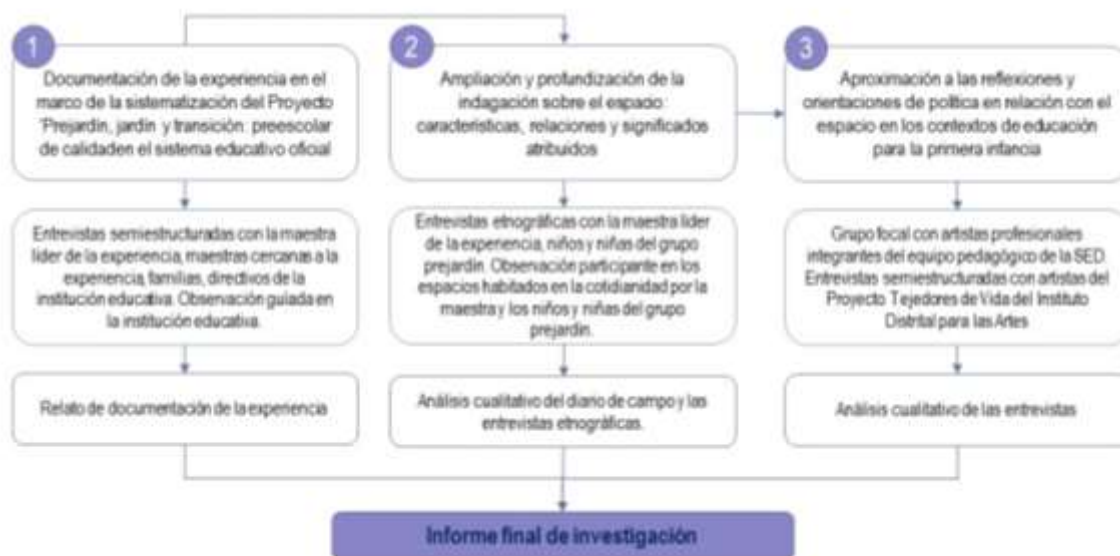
1

Documentación de la experiencia en el marco de la sistematización del Proyecto 'Prejardín, jardín y transición: preescolar de calidaden el sistema educativo oficial

Entrevistas semiestructuradas con la maestra líder de la experiencia, maestras cercanas a la experiencia, familias, directivos de la institución educativa. Observación guiada en la institución educativa.

Relato de documentación de la experiencia

2

Ampliación y profundización de la indagación sobre el espacio: características, relaciones y significados atribuidos

Entrevistas etnográficas con la maestra líder de la experiencia, niños y niñas del grupo prejardín. Observación participante en los espacios habitados en la cotidianidad por la maestra y los niños y niñas del grupo prejardín.

Análisis cualitativo del diario de campo y las entrevistas etnográficas.

3

Aproximación a las reflexiones y orientaciones de política en relación con el espacio en los contextos de educación para la primera infancia

Grupo focal con artistas profesionales integrantes del equipo pedagógico de la SED. Entrevistas semiestructuradas con artistas del Proyecto Tejedores de Vida del Instituto Distrital para las Artes

Análisis cualitativo de las entrevistas

Informe final de investigación